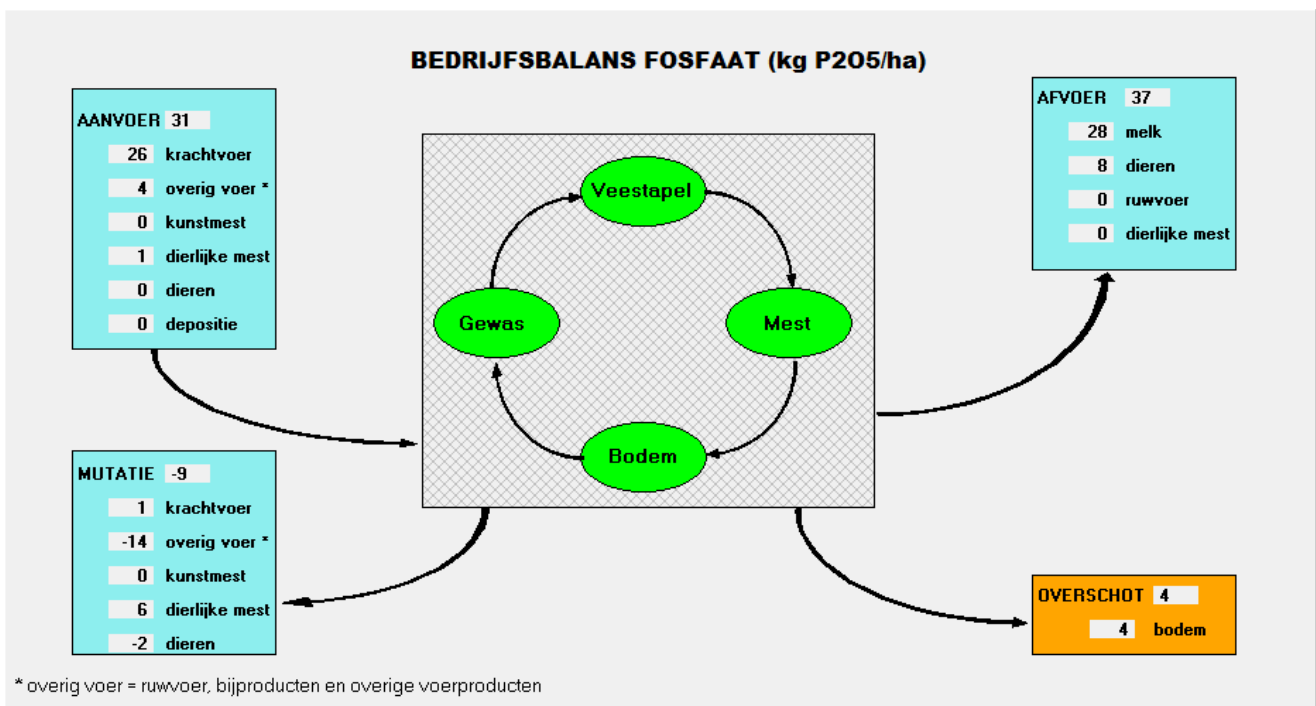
BEDRIJFSBALANS FOSFAAT (kg P2O5/ha)

AANVOER 31
26 krachtvoer
4 overig voer *
0 kunstmest
1 dierlijke mest
0 dieren
0 depositie

Veestapel
Gewas
Mest
Bodem

AFVOER 37
28 melk
8 dieren
0 ruwvoer
0 dierlijke mest

MUTATIE -9
1 krachtvoer
-14 overig voer *
0 kunstmest
6 dierlijke mest
-2 dieren

OVERSCHOT 4
4 bodem

* overig voer = ruwvoer, bijproducten en overige voerproducten